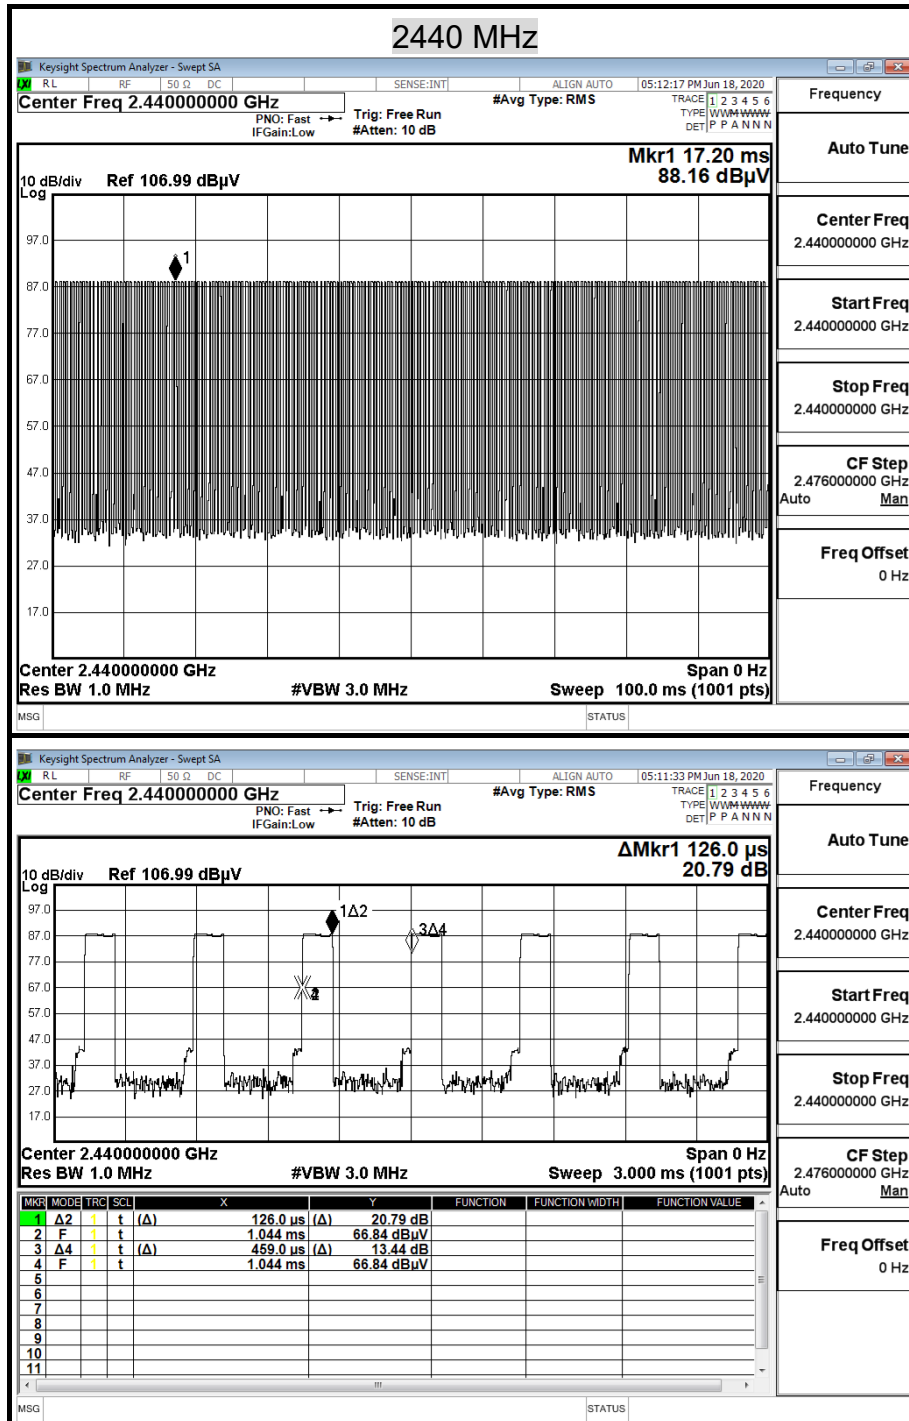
2440 MHz

Keysight Spectrum Analyzer - Swept SA
RL RF 50 Ω DC SENSE:INT ALIGN AUTO 05:12:17 PM Jun 18, 2020
Center Freq 2.440000000 GHz
PNO: Fast IFGain:Low
Trig: Free Run #Atten: 10 dB
#Avg Type: RMS
TRACE 1 2 3 4 5 6
TYPE WWWWWW
DET P P A N N N
Frequency

Mkr1 17.20 ms
88.16 dBµV
10 dB/div Ref 106.99 dBµV
Log
97.0
87.0
77.0
67.0
57.0
47.0
37.0
27.0
17.0
1
Center 2.440000000 GHz Span 0 Hz
Res BW 1.0 MHz #VBW 3.0 MHz Sweep 100.0 ms (1001 pts)
MSG STATUS

Auto Tune
Center Freq
2.440000000 GHz
Start Freq
2.440000000 GHz
Stop Freq
2.440000000 GHz
CF Step
2.476000000 GHz
Auto Man
Freq Offset
0 Hz

Keysight Spectrum Analyzer - Swept SA
RL RF 50 Ω DC SENSE:INT ALIGN AUTO 05:11:33 PM Jun 18, 2020
Center Freq 2.440000000 GHz
PNO: Fast IFGain:Low
Trig: Free Run #Atten: 10 dB
#Avg Type: RMS
TRACE 1 2 3 4 5 6
TYPE WWWWWW
DET P P A N N N
Frequency

ΔMkr1 126.0 µs
20.79 dB
10 dB/div Ref 106.99 dBµV
Log
97.0
87.0
77.0
67.0
57.0
47.0
37.0
27.0
17.0
1Δ2
3Δ4
2
Center 2.440000000 GHz Span 0 Hz
Res BW 1.0 MHz #VBW 3.0 MHz Sweep 3.000 ms (1001 pts)

| MKR | MODE | TRC | SCL | X | | Y | FUNCTION | FUNCTION WIDTH | FUNCTION VALUE |
|---|---|---|---|---|---|---|---|---|---|
| 1 | Δ2 | 1 | t | (Δ) | 126.0 µs | (Δ) 20.79 dB | | | |
| 2 | F | 1 | t | | 1.044 ms | 66.84 dBµV | | | |
| 3 | Δ4 | 1 | t | (Δ) | 459.0 µs | (Δ) 13.44 dB | | | |
| 4 | F | 1 | t | | 1.044 ms | 66.84 dBµV | | | |
| 5 | | | | | | | | | |
| 6 | | | | | | | | | |
| 7 | | | | | | | | | |
| 8 | | | | | | | | | |
| 9 | | | | | | | | | |
| 10 | | | | | | | | | |
| 11 | | | | | | | | | |

MSG STATUS

Auto Tune
Center Freq
2.440000000 GHz
Start Freq
2.440000000 GHz
Stop Freq
2.440000000 GHz
CF Step
2.476000000 GHz
Auto Man
Freq Offset
0 Hz